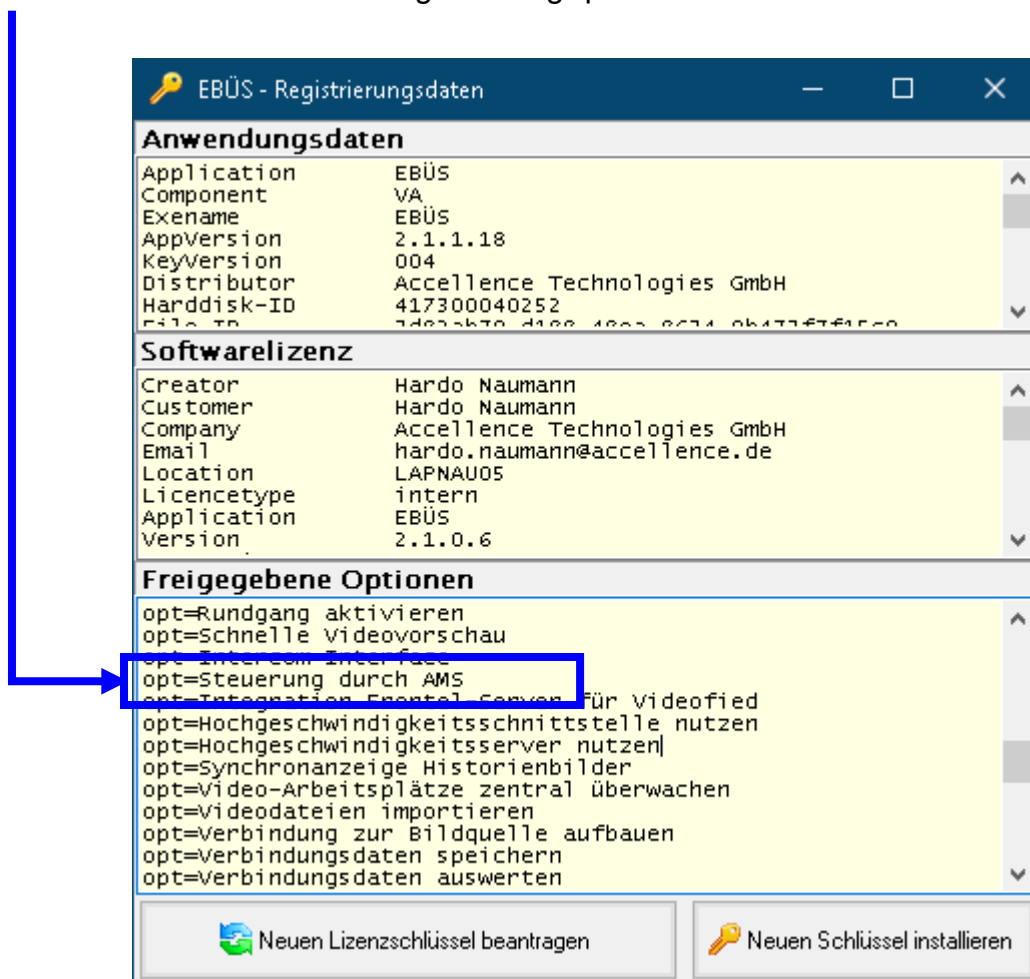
EBÜS - Registrierungsdaten

Anwendungsdaten

| | |
|---|---|
| Application | EBÜS |
| Component | VA |
| Exename | EBÜS |
| AppVersion | 2.1.1.18 |
| KeyVersion | 004 |
| Distributor | Accellence Technologies GmbH |
| Harddisk-ID | 417300040252 |
| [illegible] | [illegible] |

Softwarelizenz

| | |
|---|---|
| Creator | Hardo Naumann |
| Customer | Hardo Naumann |
| Company | Accellence Technologies GmbH |
| Email | hardo.naumann@accellence.de |
| Location | LAPNAU05 |
| Licencetype | intern |
| Application | EBÜS |
| Version | 2.1.0.6 |

Freigegebene Optionen

opt=Rundgang aktivieren
opt=Schnelle Videovorschau
opt=Intercom Interface
opt=Steuerung durch AMS
opt=Integration Frontel-Server für Videofied
opt=Hochgeschwindigkeitsschnittstelle nutzen
opt=Hochgeschwindigkeitsserver nutzen
opt=Synchronanzeige Historienbilder
opt=Video-Arbeitsplätze zentral überwachen
opt=Videodateien importieren
opt=Verbindung zur Bildquelle aufbauen
opt=Verbindungsdaten speichern
opt=Verbindungsdaten auswerten

Neuen Lizenzschlüssel beantragen

Neuen Schlüssel installieren